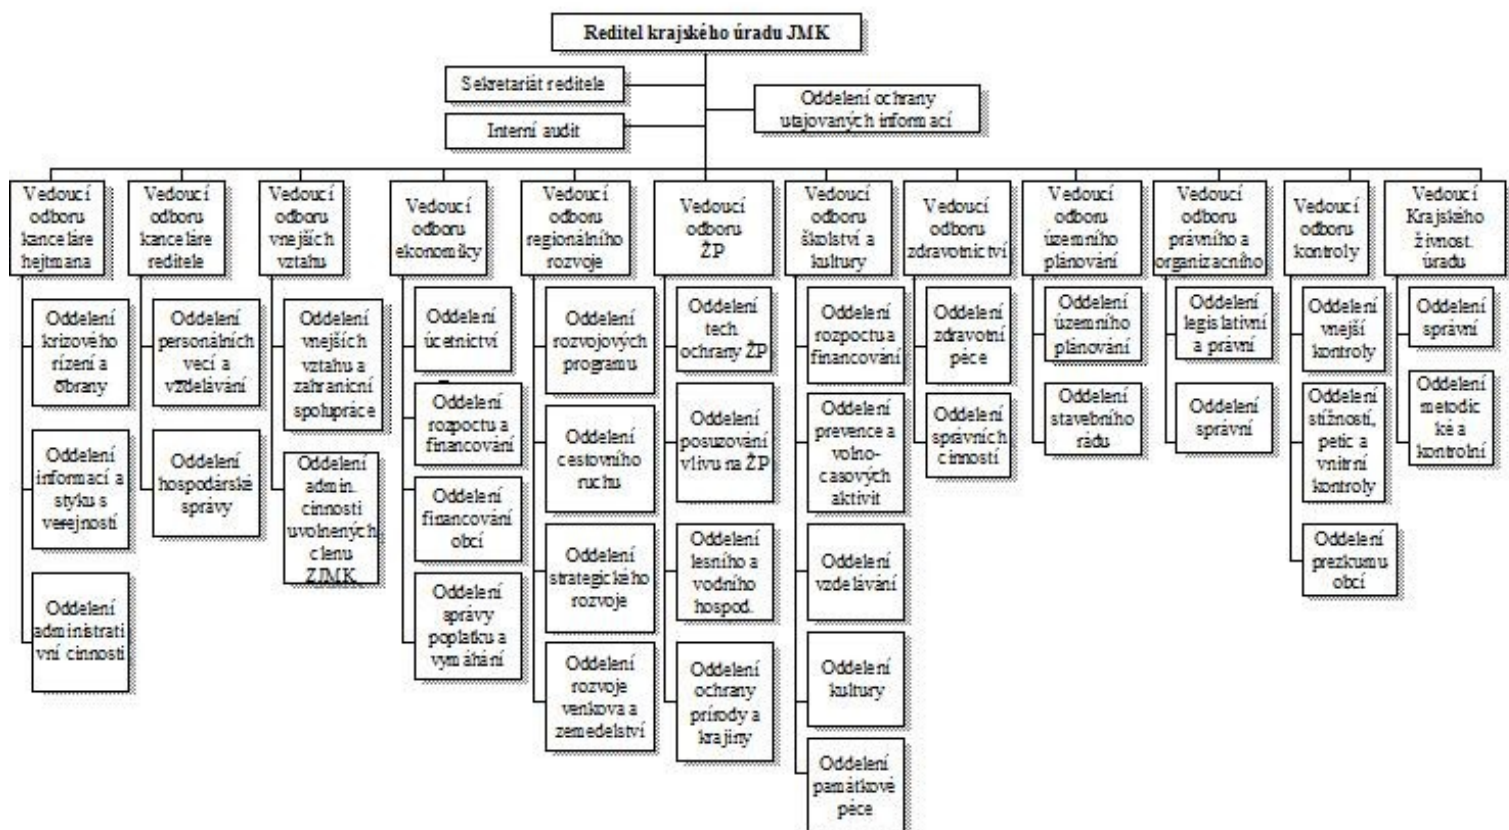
Reditel krajského úradu JMK

Sekretariát reditele

Interní audit

Oddelení ochrany utajovaných informací

Vedoucí odboru kanceláre hejtmana

Oddelení krizového rízení a obrany

Oddelení informací a styku s verejností

Oddelení administrativní cinnosti

Vedoucí odboru kanceláre reditele

Oddelení personálních vecí a vzdelávání

Oddelení hospodárské správy

Vedoucí odboru vnejších vztahu

Oddelení vnejších vztahu a zahranicní spolupráce

Oddelení admin. cinnosti uvolnených clenu ZJMK

Vedoucí odboru ekonomiky

Oddelení úcetnictví

Oddelení rozpoctu a financování

Oddelení financování obcí

Oddelení správy poplatku a vymáhání

Vedoucí odboru regionálního rozvoje

Oddelení rozvojových programu

Oddelení cestovního ruchu

Oddelení strategického rozvoje

Oddelení rozvoje venkova a zemedelství

Vedoucí odboru ŽP

Oddelení tech. ochrany ŽP

Oddelení posuzování vlivu na ŽP

Oddelení lesního a vodního hospod.

Oddelení ochrany prírody a krajiny

Vedoucí odboru školství a kultury

Oddelení rozpoctu a financování

Oddelení prevence a volnocasových aktivit

Oddelení vzdelávání

Oddelení kultury

Oddelení památkové péce

Vedoucí odboru zdravotnictví

Oddelení zdravotní péce

Oddelení správních cinností

Vedoucí odboru územního plánování

Oddelení územního plánování

Oddelení stavebního rádu

Vedoucí odboru právního a organizacního

Oddelení legislativní a právní

Oddelení správní

Vedoucí odboru kontroly

Oddelení vnejší kontroly

Oddelení stížností, petic a vnitrní kontroly

Oddelení prezkumu obcí

Vedoucí Krajského živnost. úradu

Oddelení správní

Oddelení metodické a kontrolní